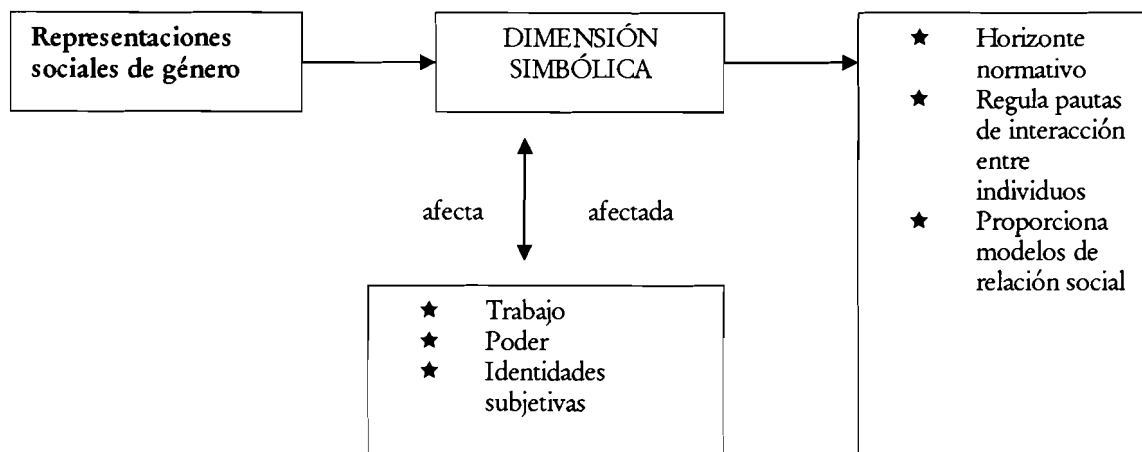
**Representaciones sociales de género**

DIMENSIÓN SIMBÓLICA

★ Horizonte normativo
★ Regula pautas de interacción entre individuos
★ Proporciona modelos de relación social

afecta

afectada

★ Trabajo
★ Poder
★ Identidades subjetivas